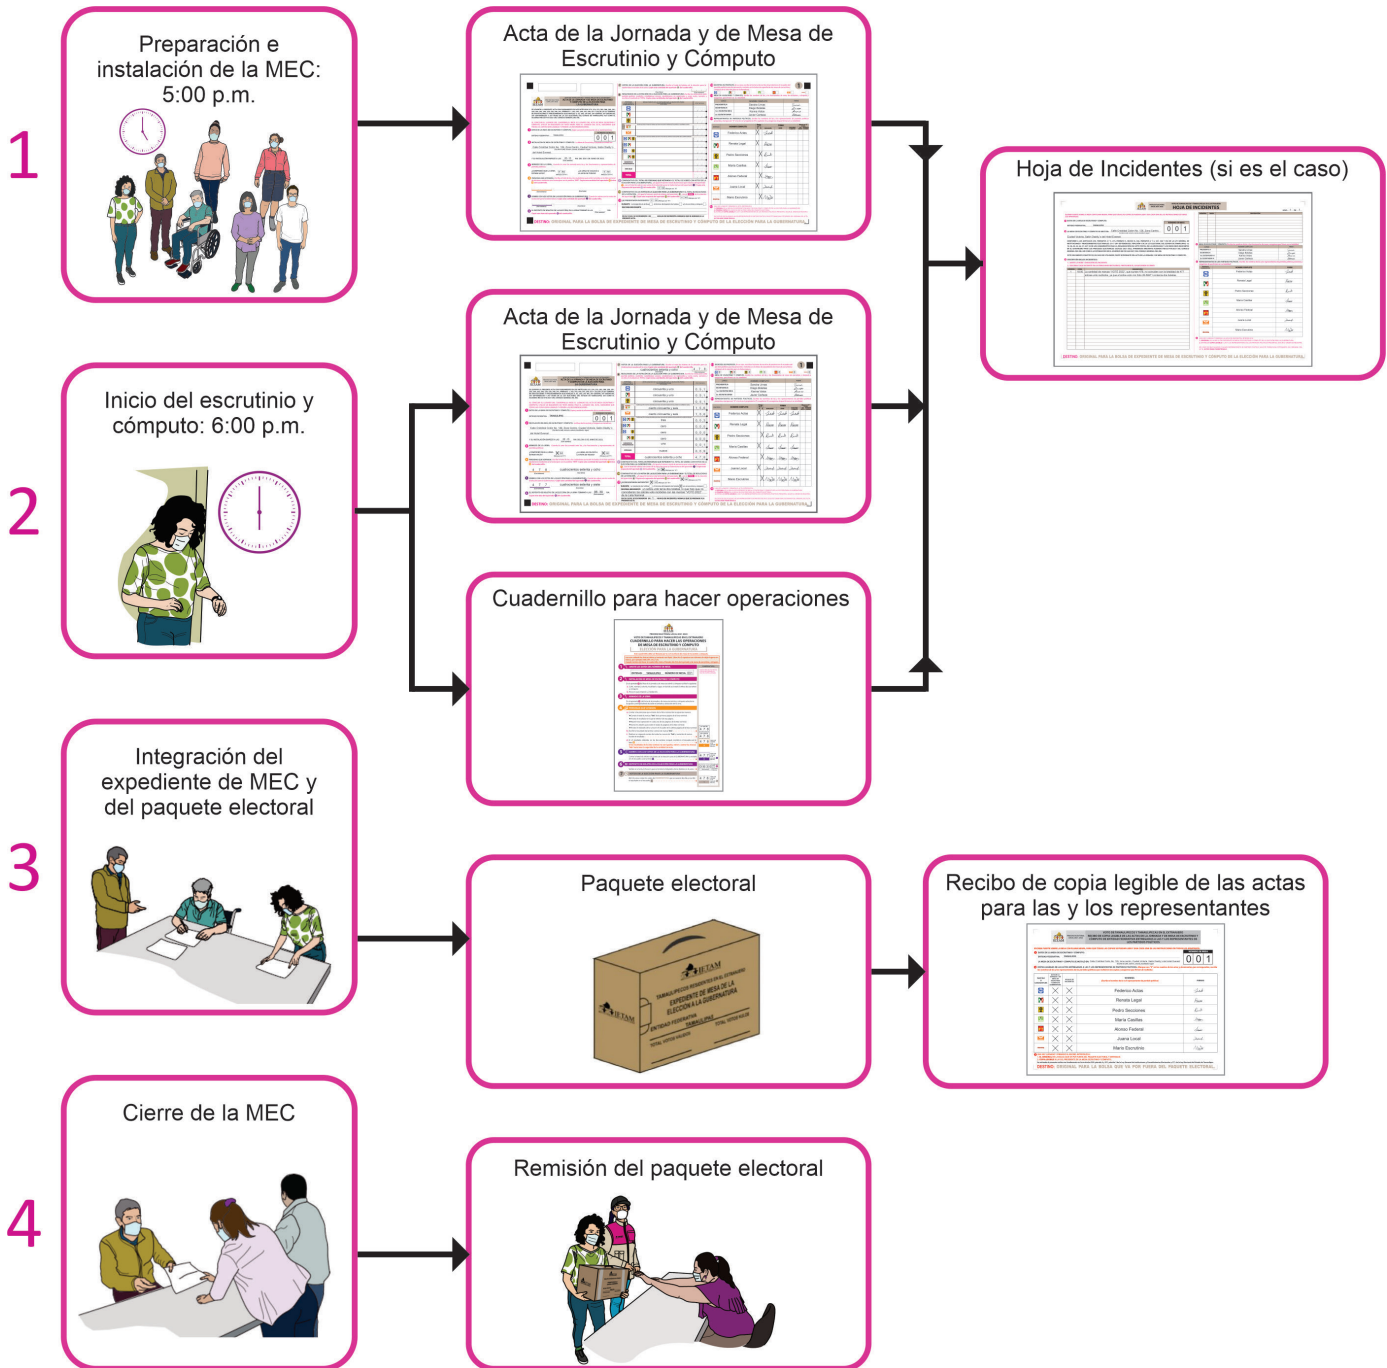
1

Preparación e instalación de la MEC: 5:00 p.m.

Acta de la Jornada y de Mesa de Escrutinio y Cómputo

Hoja de Incidentes (si es el caso)

2

Inicio del escrutinio y cómputo: 6:00 p.m.

Acta de la Jornada y de Mesa de Escrutinio y Cómputo

Cuadernillo para hacer operaciones

3

Integración del expediente de MEC y del paquete electoral

Paquete electoral

IETAM

IETAM

Recibo de copia legible de las actas para las y los representantes

4

Cierre de la MEC

Remisión del paquete electoral